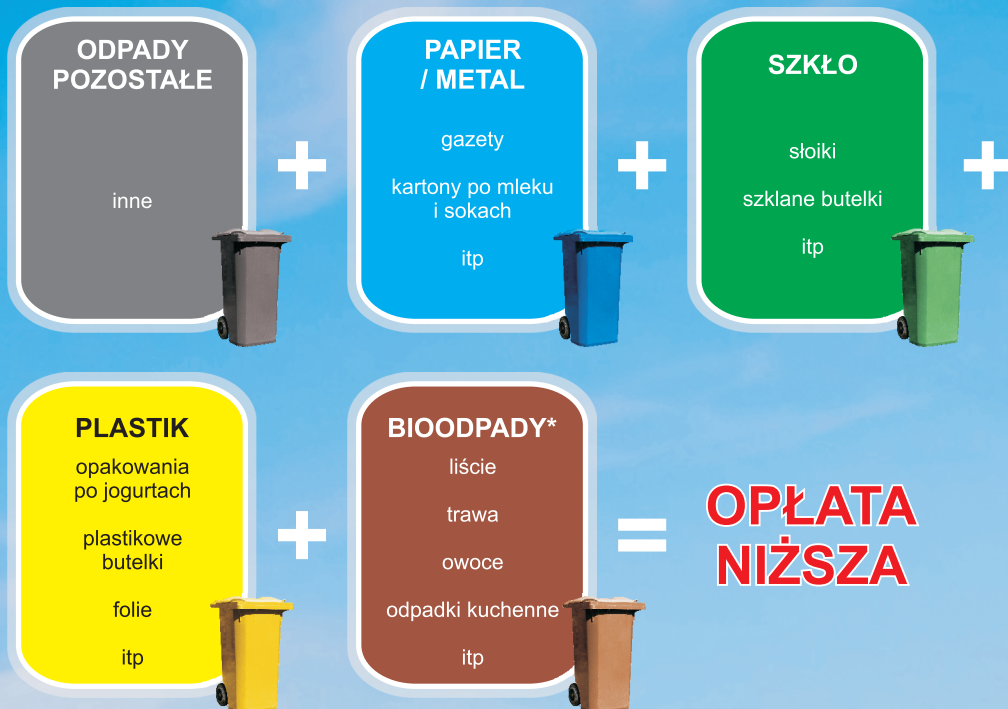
ODPADY POZOSTAŁE

inne

+

PAPIER / METAL

gazety

kartony po mleku i sokach

itp

+

SZKŁO

słoiki

szklane butelki

itp

+

PLASTIK

opakowania po jogurtach

plastikowe butelki

folie

itp

+

BIOODPADY*

liście

trawa

owoce

odpadki kuchenne

itp

=

OPŁATA NIŻSZA